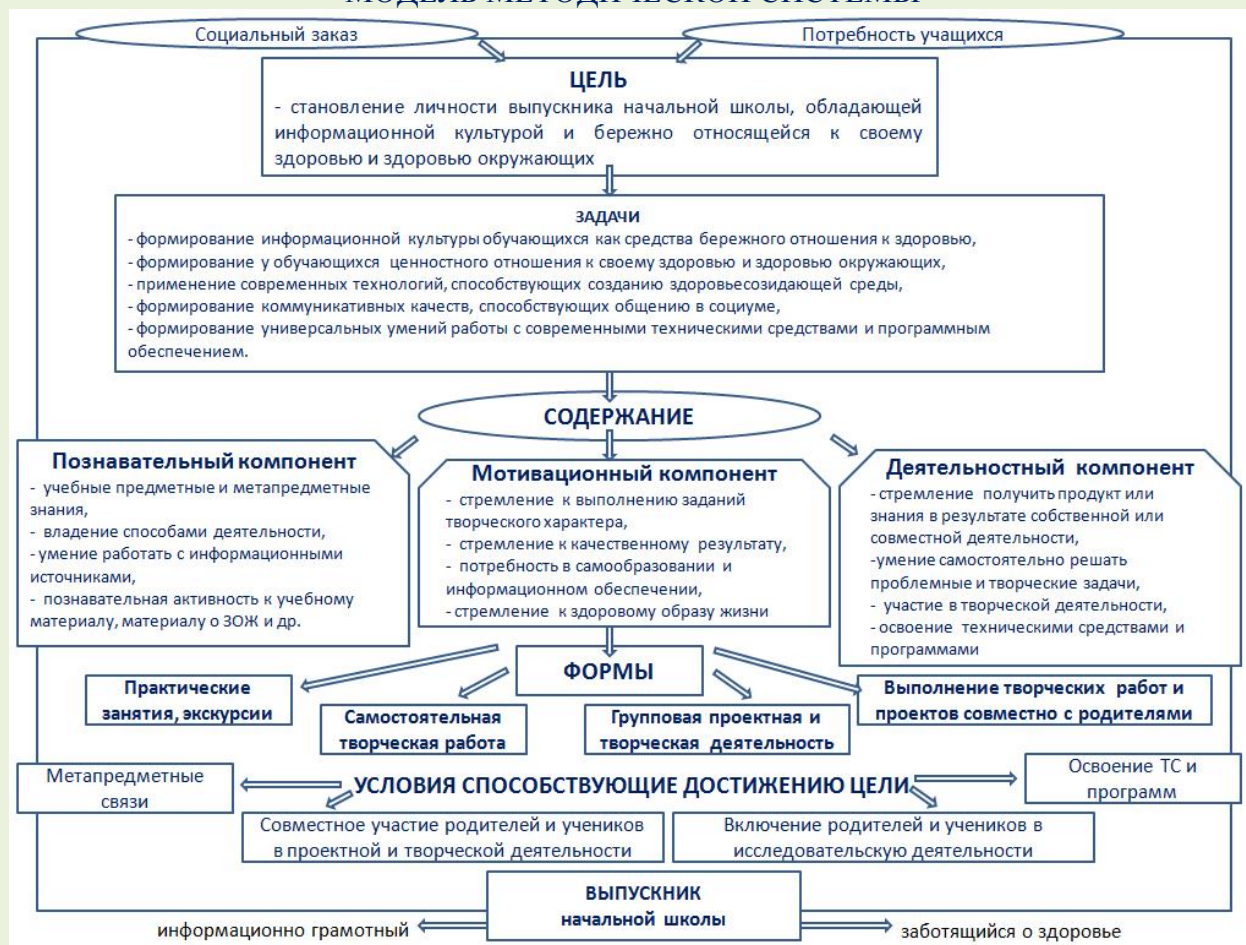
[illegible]

Социальный заказ

Потребность учащихся

ЦЕЛЬ
- становление личности выпускника начальной школы, обладающей информационной культурой и бережно относящейся к своему здоровью и здоровью окружающих

ЗАДАЧИ
- формирование информационной культуры обучающихся как средства бережного отношения к здоровью,
- формирование у обучающихся ценностного отношения к своему здоровью и здоровью окружающих,
- применение современных технологий, способствующих созданию здоровьесозидающей среды,
- формирование коммуникативных качеств, способствующих общению в социуме,
- формирование универсальных умений работы с современными техническими средствами и программным обеспечением.

СОДЕРЖАНИЕ

Познавательный компонент
- учебные предметные и метапредметные знания,
- владение способами деятельности,
- умение работать с информационными источниками,
- познавательная активность к учебному материалу, материалу о ЗОЖ и др.

Мотивационный компонент
- стремление к выполнению заданий творческого характера,
- стремление к качественному результату,
- потребность в самообразовании и информационном обеспечении,
- стремление к здоровому образу жизни

Деятельностный компонент
- стремление получить продукт или знания в результате собственной или совместной деятельности,
-умение самостоятельно решать проблемные и творческие задачи,
- участие в творческой деятельности,
- освоение техническими средствами и программами

ФОРМЫ

Практические занятия, экскурсии

Самостоятельная творческая работа

Групповая проектная и творческая деятельность

Выполнение творческих работ и проектов совместно с родителями

Метапредметные связи

УСЛОВИЯ СПОСОБСТВУЮЩИЕ ДОСТИЖЕНИЮ ЦЕЛИ

Освоение ТС и программ

Совместное участие родителей и учеников в проектной и творческой деятельности

Включение родителей и учеников в исследовательскую деятельности

ВЫПУСКНИК
начальной школы

информационно грамотный

заботящийся о здоровье